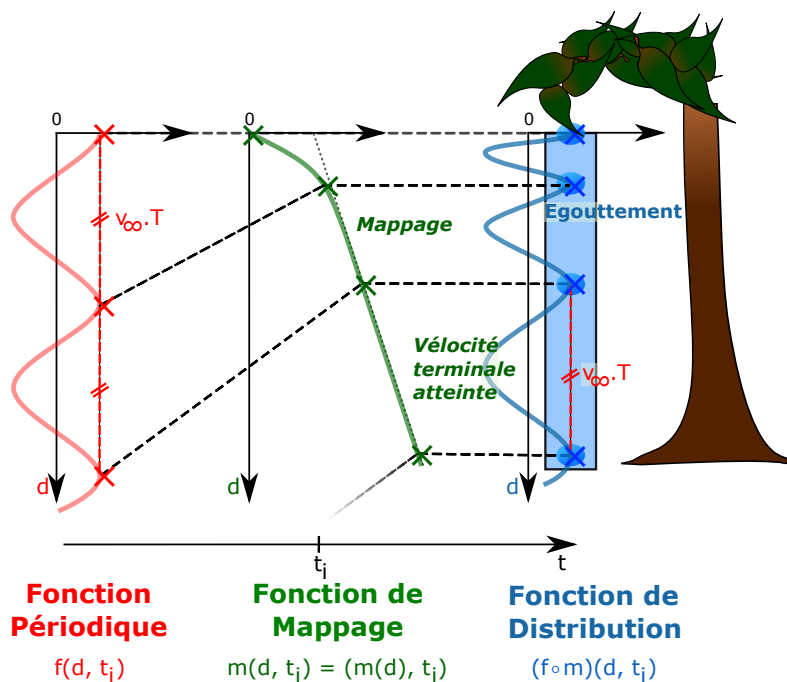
0

$v_\infty.T$

d

0

Mappage

Vélocité terminale atteinte

d

0

Egouttement

$v_\infty.T$

d

$t_i$

t

Fonction Périodique

$f(d, t_i)$

Fonction de Mappage

$m(d, t_i) = (m(d), t_i)$

Fonction de Distribution

$(f \circ m)(d, t_i)$